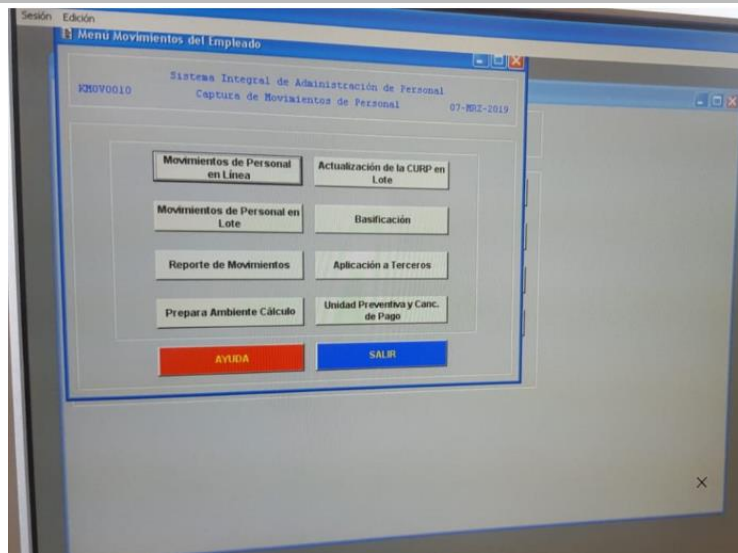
Sesión Edición

Menú Movimientos del Empleado

KMOV0010

Sistema Integral de Administración de Personal
Captura de Movimientos de Personal

07-MRZ-2019

Movimientos de Personal en Linea

Actualización de la CURP en Lote

Movimientos de Personal en Lote

Basificación

Reporte de Movimientos

Aplicación a Terceros

Prepara Ambiente Cálculo

Unidad Preventiva y Canc. de Pago

AYUDA

SALIR

×